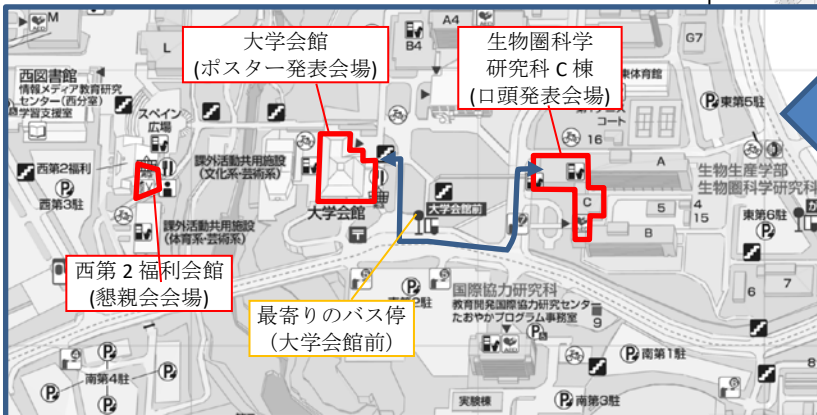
M
L
A4
B4
G7
大学会館
(ポスター発表会場)
生物圏科学
研究科 C 棟
(口頭発表会場)
西図書館
情報メディア教育研究センター(西分室)
学習支援室
スペイン広場
課外活動共用施設(文化系・芸術系)
体育館
東第5駐
コート
16
A
生物生産学部
生物圏科学研究科
西第2福利
西第3駐
大学会館
大学会館前
C
5
4
15
B
東第6駐
課外活動共用施設(体育系・芸術系)
西第 2 福利会館
(懇親会会場)
最寄りのバス停
(大学会館前)
国際協力研究科
教育開発国際協力研究センター
たおやかプログラム事務室
9
6
7
8
南第1駐
南第4駐
南第3駐
実験棟